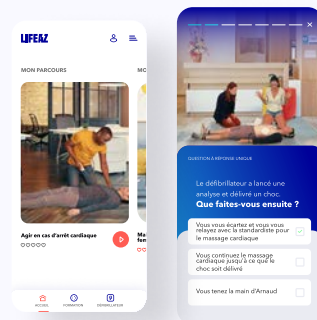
LIFEAZ

MON PARCOURS

MO

Agir en cas d'arrêt cardiaque

Ma fen

ACCUEIL

FORMATION

DEFIBRILLATEUR

QUESTION À RÉPONSE UNIQUE

Le défibrillateur a lancé une analyse et délivré un choc.

Que faites-vous ensuite ?

Vous vous écartez et vous vous relayez avec la standardiste pour le massage cardiaque

Vous continuez le massage cardiaque jusqu'à ce que le choc soit délivré

Vous tenez la main d'Arnaud